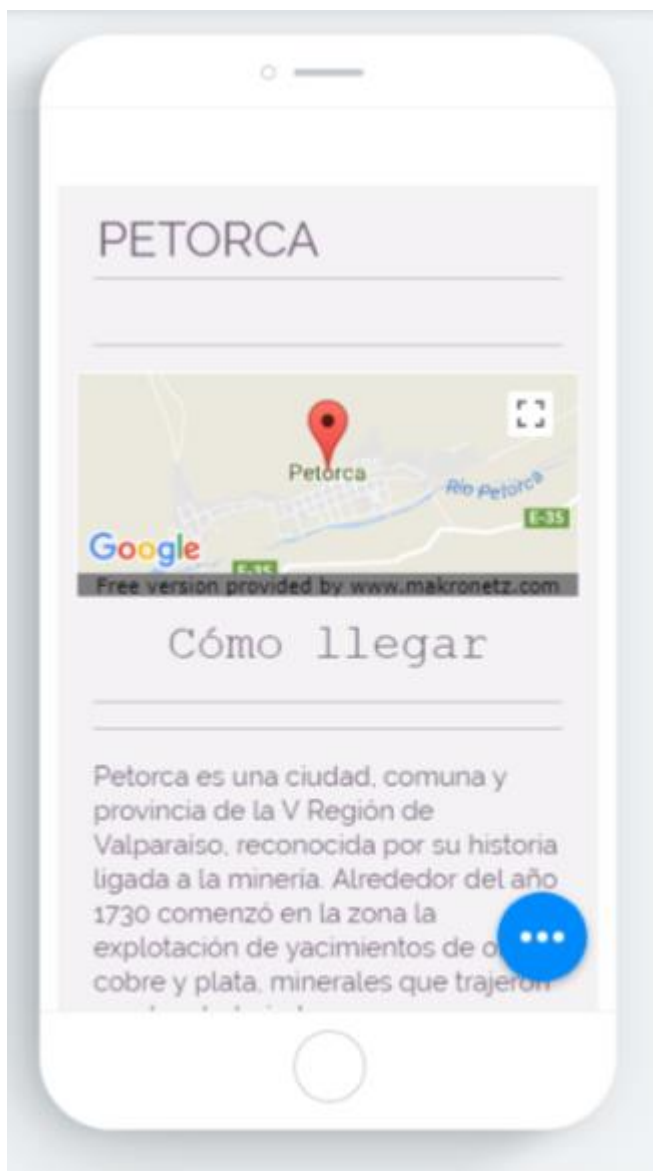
PETORCA

Petorca

Río Petorca

E-35

Google

E-35

Free version provided by www.makronetz.com

Cómo llegar

Petorca es una ciudad, comuna y provincia de la V Región de Valparaíso, reconocida por su historia ligada a la minería. Alrededor del año 1730 comenzó en la zona la explotación de yacimientos de o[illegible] cobre y plata, minerales que trajeron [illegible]